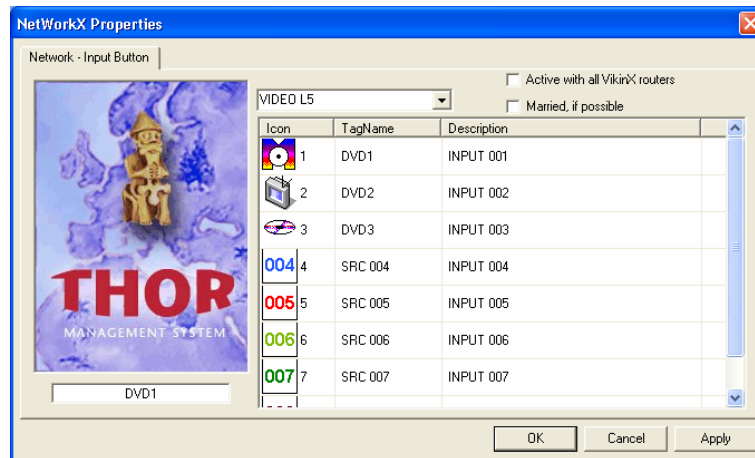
NetWorkX Properties

Network - Input Button

THOR
MANAGEMENT SYSTEM

DVD1

VIDEO L5

Active with all VikinX routers

Married, if possible

| Icon | TagName | Description |
|---|---|---|
| 1 | DVD1 | INPUT 001 |
| 2 | DVD2 | INPUT 002 |
| 3 | DVD3 | INPUT 003 |
| 004 4 | SRC 004 | INPUT 004 |
| 005 5 | SRC 005 | INPUT 005 |
| 006 6 | SRC 006 | INPUT 006 |
| 007 7 | SRC 007 | INPUT 007 |

OK Cancel Apply